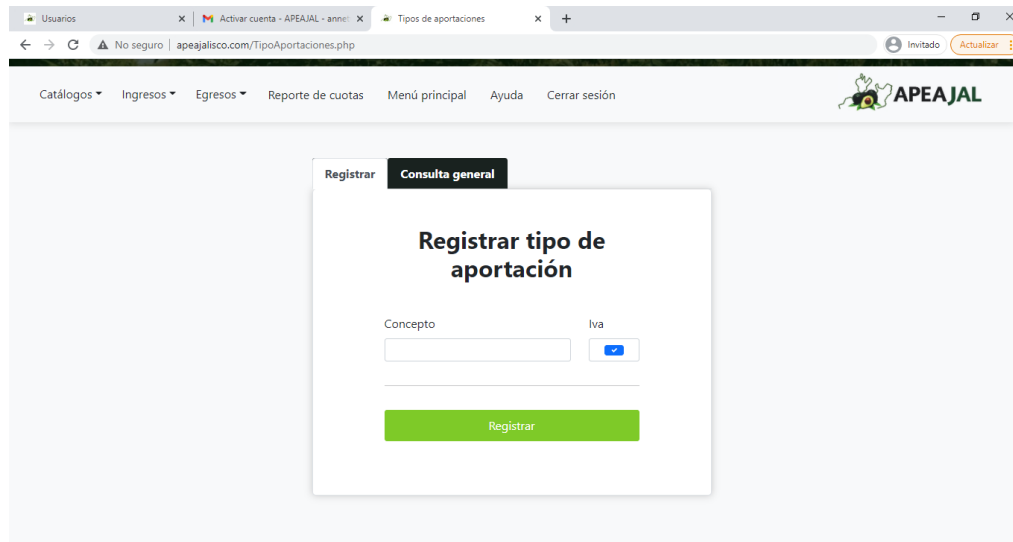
Usuarios
Activar cuenta - APEAJAL - anne
Tipos de aportaciones
No seguro | apeajalisco.com/TipoAportaciones.php
Invitado
Actualizar

Catálogos Ingresos Egresos Reporte de cuotas Menú principal Ayuda Cerrar sesión
APEAJAL

Registrar
Consulta general

Registrar tipo de aportación

Concepto
Iva

Registrar